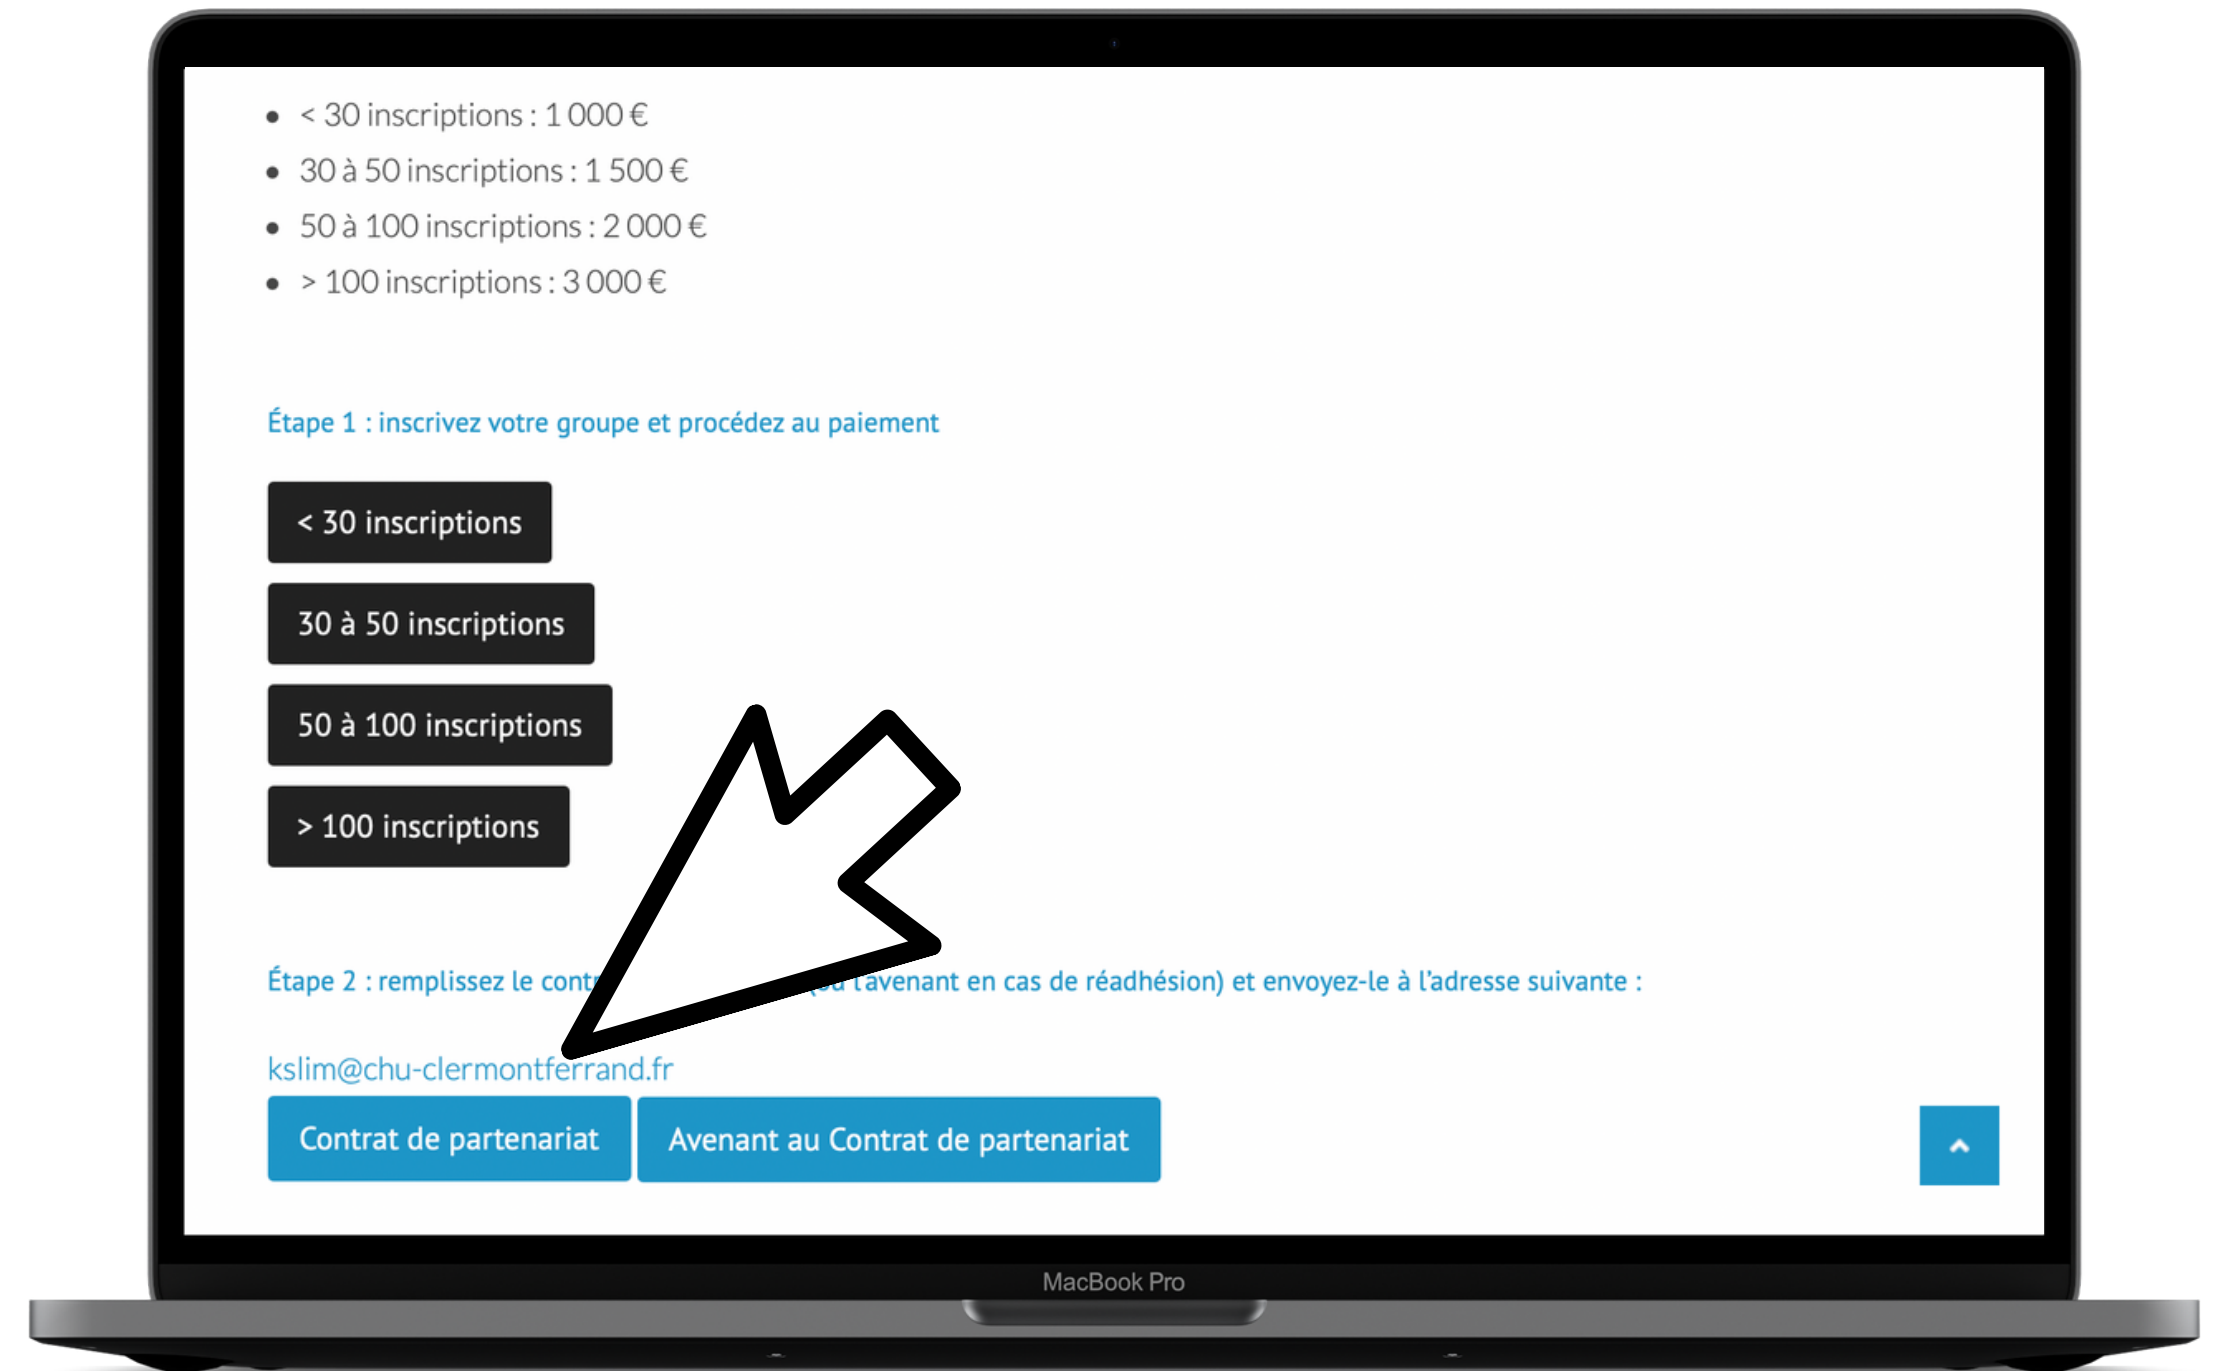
- < 30 inscriptions : 1 000 €
- 30 à 50 inscriptions : 1 500 €
- 50 à 100 inscriptions : 2 000 €
- > 100 inscriptions : 3 000 €

Étape 1 : inscrivez votre groupe et procédez au paiement

< 30 inscriptions

30 à 50 inscriptions

50 à 100 inscriptions

> 100 inscriptions

Étape 2 : remplissez le cont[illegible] (ou l'avenant en cas de réadhésion) et envoyez-le à l'adresse suivante :

kslim@chu-clermontferrand.fr

Contrat de partenariat

Avenant au Contrat de partenariat

MacBook Pro